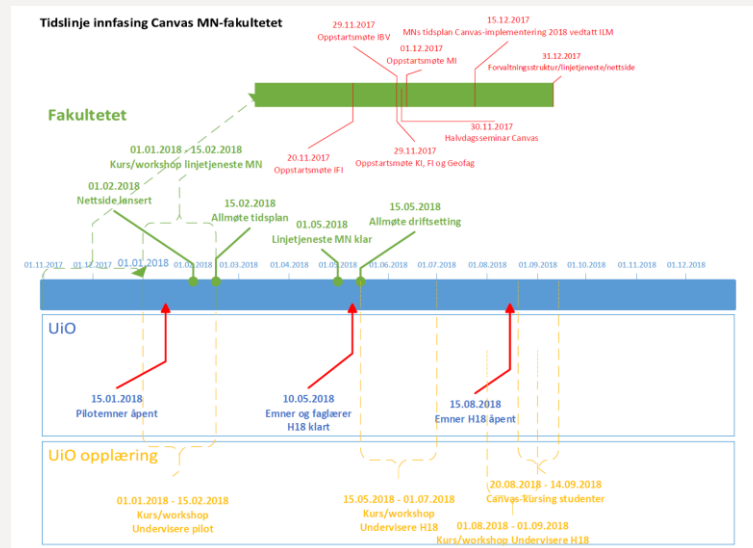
Tidslinje innfasing Canvas MN-fakultetet

29.11.2017
Oppstartsmøte IBV

MNs tidsplan Canvas-implementering 2018 vedtatt ILM

15.12.2017

01.12.2017
Oppstartsmøte MI

31.12.2017
Forvaltningsstruktur/linjetjeneste/nettside

Fakultetet

30.11.2017
Halvdagsseminar Canvas

20.11.2017
Oppstartsmøte IFI

29.11.2017
Oppstartsmøte KI, FI og Geofag

01.01.2018 - 15.02.2018
Kurs/workshop linjetjeneste MN

01.02.2018
Nettside lansert

15.02.2018
Allmøte tidsplan

01.05.2018
Linjetjeneste MN klar

15.05.2018
Allmøte driftsetting

01.11.2017 01.12.2017 01.01.2018 01.02.2018 01.03.2018 01.04.2018 01.05.2018 01.06.2018 01.07.2018 01.08.2018 01.09.2018 01.10.2018 01.11.2018 01.12.2018

UiO

15.01.2018
Pilotemner åpent

10.05.2018
Emner og faglærer H18 klart

15.08.2018
Emner H18 åpent

UiO opplæring

20.08.2018 - 14.09.2018
Canvas-kursing studenter

01.01.2018 - 15.02.2018
Kurs/workshop
Undervisere pilot

15.05.2018 - 01.07.2018
Kurs/workshop
Undervisere H18

01.08.2018 - 01.09.2018
Kurs/workshop Undervisere H18